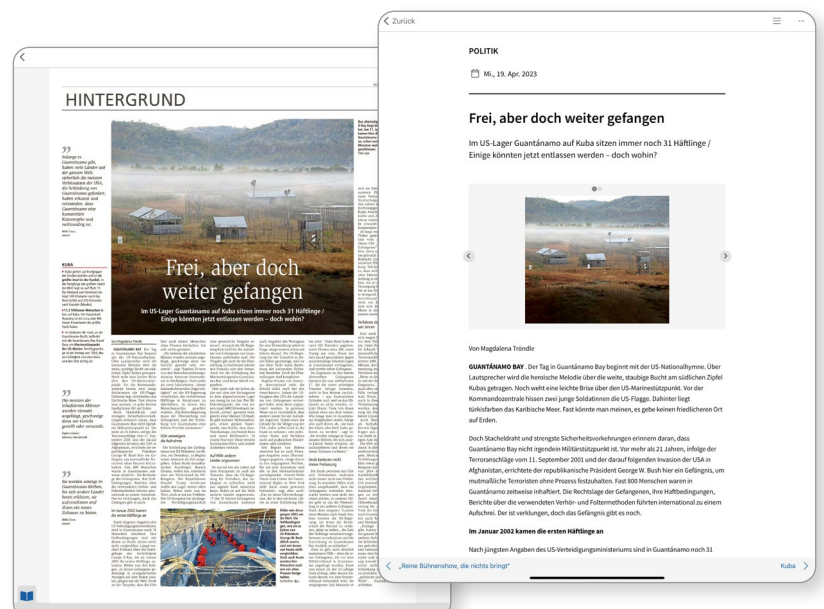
HINTERGRUND

Frei, aber doch weiter gefangen

Im US-Lager Guantánamo auf Kuba sitzen immer noch 31 Häftlinge / Einige könnten jetzt entlassen werden – doch wohin?

< Zurück

POLITIK

Mi., 19. Apr. 2023

Frei, aber doch weiter gefangen

Im US-Lager Guantánamo auf Kuba sitzen immer noch 31 Häftlinge / Einige könnten jetzt entlassen werden – doch wohin?

Von Magdalena Tröndle

GUANTÁNAMO BAY. Der Tag in Guantánamo Bay beginnt mit der US-Nationalhymne. Über Lautsprecher wird die heroische Melodie über die weite, staubige Bucht am südlichen Zipfel Kubas getragen. Noch weht eine leichte Brise über den US-Marinestützpunkt. Vor der Kommandozentrale hissen zwei junge Soldatinnen die US-Flagge. Dahinter liegt türkisfarben das Karibische Meer. Fast könnte man meinen, es gebe keinen friedlicheren Ort auf Erden.

Doch Stacheldraht und strengste Sicherheitsvorkehrungen erinnern daran, dass Guantánamo Bay nicht irgendein Militärstützpunkt ist. Vor mehr als 21 Jahren, infolge der Terroranschläge vom 11. September 2001 und der darauf folgenden Invasion der USA in Afghanistan, errichtete der republikanische Präsident George W. Bush hier ein Gefängnis, um mutmaßliche Terroristen ohne Prozess festzuhalten. Fast 800 Menschen waren in Guantánamo zeitweise inhaftiert. Die Rechtslage der Gefangenen, ihre Haftbedingungen, Berichte über die verwendeten Verhör- und Foltermethoden führten international zu einem Aufschrei. Der ist verklungen, doch das Gefängnis gibt es noch.

Im Januar 2002 kamen die ersten Häftlinge an

Nach jüngsten Angaben des US-Verteidigungsministeriums sind in Guantánamo noch 31

< „Reine Bühnenshow, die nichts bringt"

Kuba >